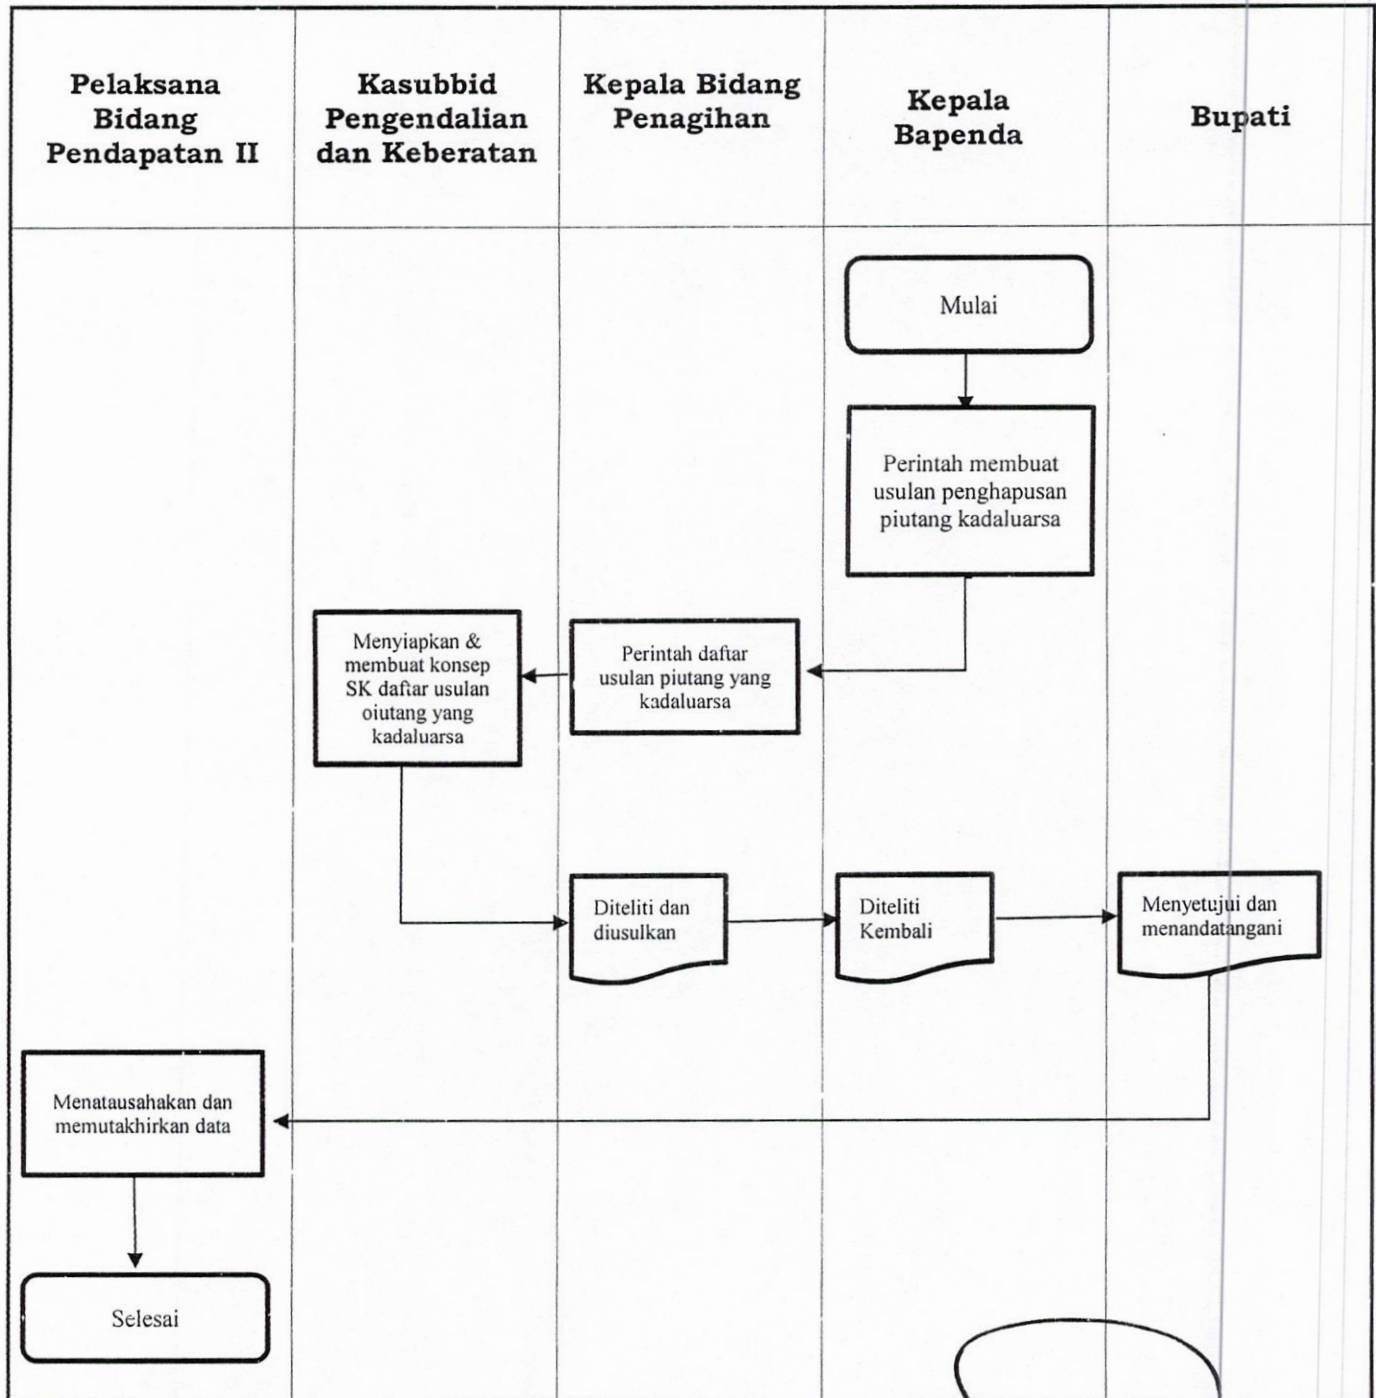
| Pelaksana Bidang Pendapatan II | Kasubbid Pengendalian dan Keberatan | Kepala Bidang Penagihan | Kepala Bapenda | Bupati |
|---|---|---|---|---|

Mulai

Perintah membuat usulan penghapusan piutang kadaluarsa

Perintah daftar usulan piutang yang kadaluarsa

Menyiapkan & membuat konsep SK daftar usulan oiutang yang kadaluarsa

Diteliti dan diusulkan

Diteliti Kembali

Menyetujui dan menandatangani

Menatausahakan dan memutakhirkan data

Selesai